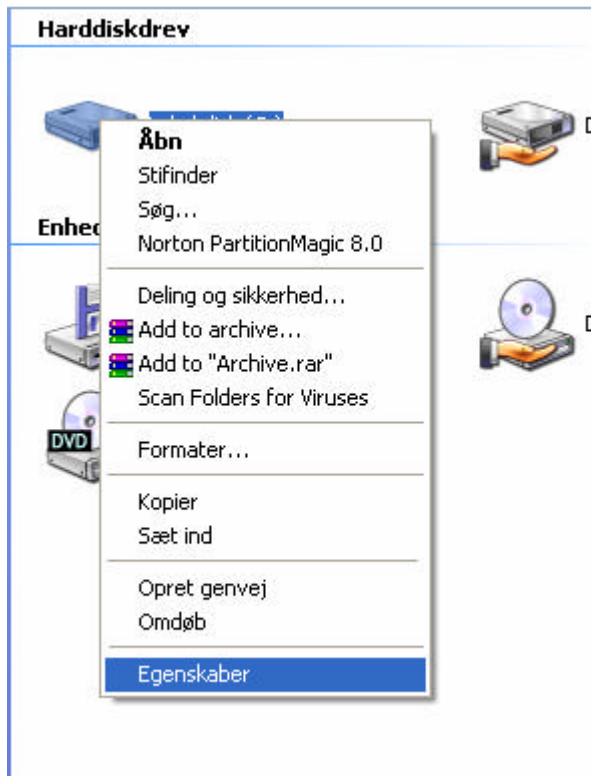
Harddiskdrev

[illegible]

Enhed

DVD

Åbn
Stifinder
Søg...
Norton PartitionMagic 8.0

Deling og sikkerhed...
Add to archive...
Add to "Archive.rar"
Scan Folders for Viruses

Formater...

Kopier
Sæt ind

Opret genvej
Omdøb

Egenskaber

D

D